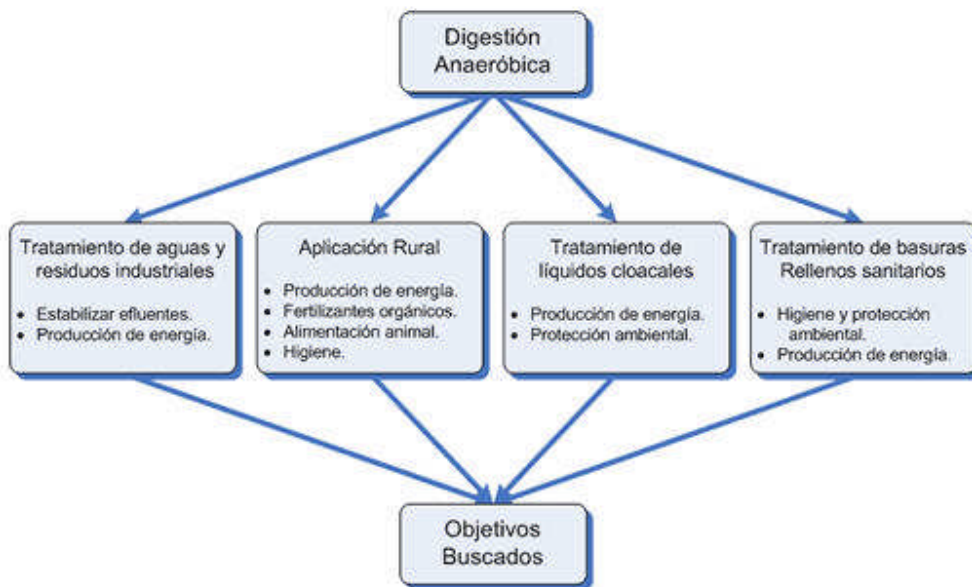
Digestión Anaeróbica

Tratamiento de aguas y residuos industriales

- Estabilizar efluentes.
- Producción de energía.

Aplicación Rural

- Producción de energía.
- Fertilizantes orgánicos.
- Alimentación animal.
- Higiene.

Tratamiento de líquidos cloacales

- Producción de energía.
- Protección ambiental.

Tratamiento de basuras Rellenos sanitarios

- Higiene y protección ambiental.
- Producción de energía.

Objetivos Buscados